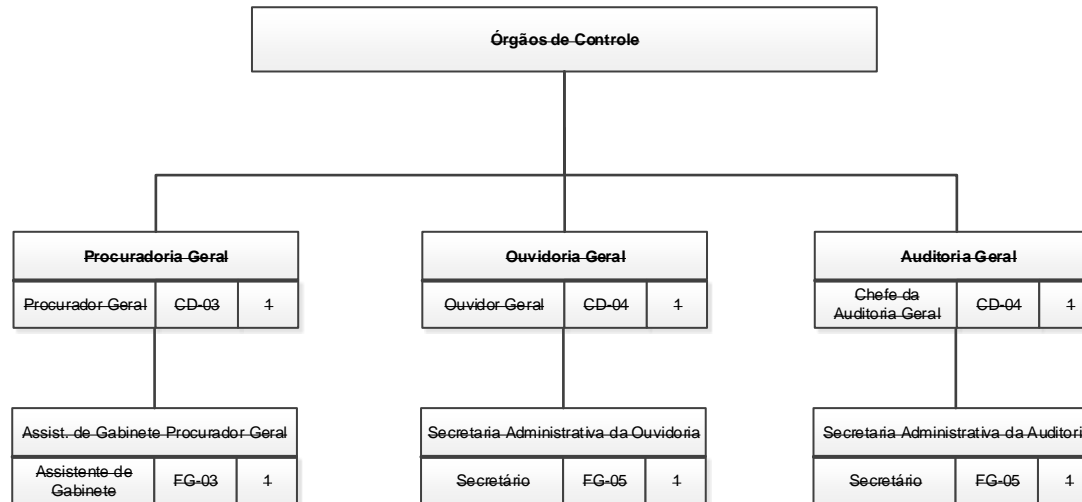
Órgãos de Controle

Procuradoria Geral

| Procurador Geral | CD-03 | 1 |
|---|---|---|

Assist. de Gabinete Procurador Geral

| Assistente de Gabinete | FG-03 | 1 |
|---|---|---|

Ouvidoria Geral

| Ouvidor Geral | CD-04 | 1 |
|---|---|---|

Secretaria Administrativa da Ouvidoria

| Secretário | FG-05 | 1 |
|---|---|---|

Auditoria Geral

| Chefe da Auditoria Geral | CD-04 | 1 |
|---|---|---|

Secretaria Administrativa da Auditori

| Secretário | FG-05 | 1 |
|---|---|---|